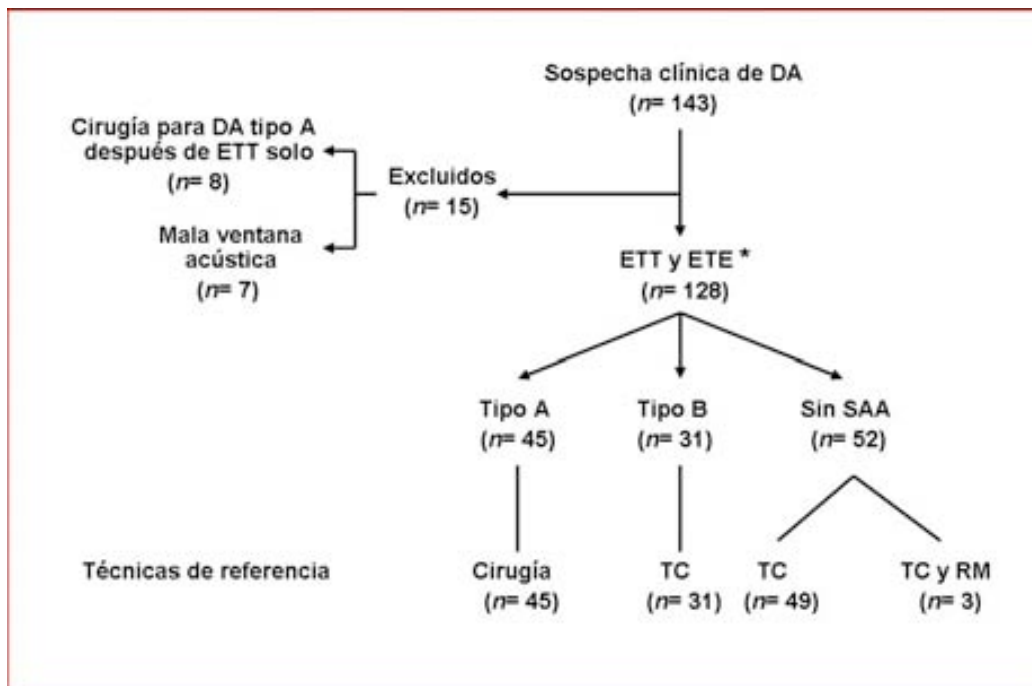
Sospecha clínica de DA
($n$= 143)

Cirugía para DA tipo A después de ETT solo
($n$= 8)

Excluidos
($n$= 15)

Mala ventana acústica
($n$= 7)

ETT y ETE *
($n$= 128)

Tipo A
($n$= 45)

Tipo B
($n$= 31)

Sin SAA
($n$= 52)

Técnicas de referencia

Cirugía
($n$= 45)

TC
($n$= 31)

TC
($n$= 49)

TC y RM
($n$= 3)